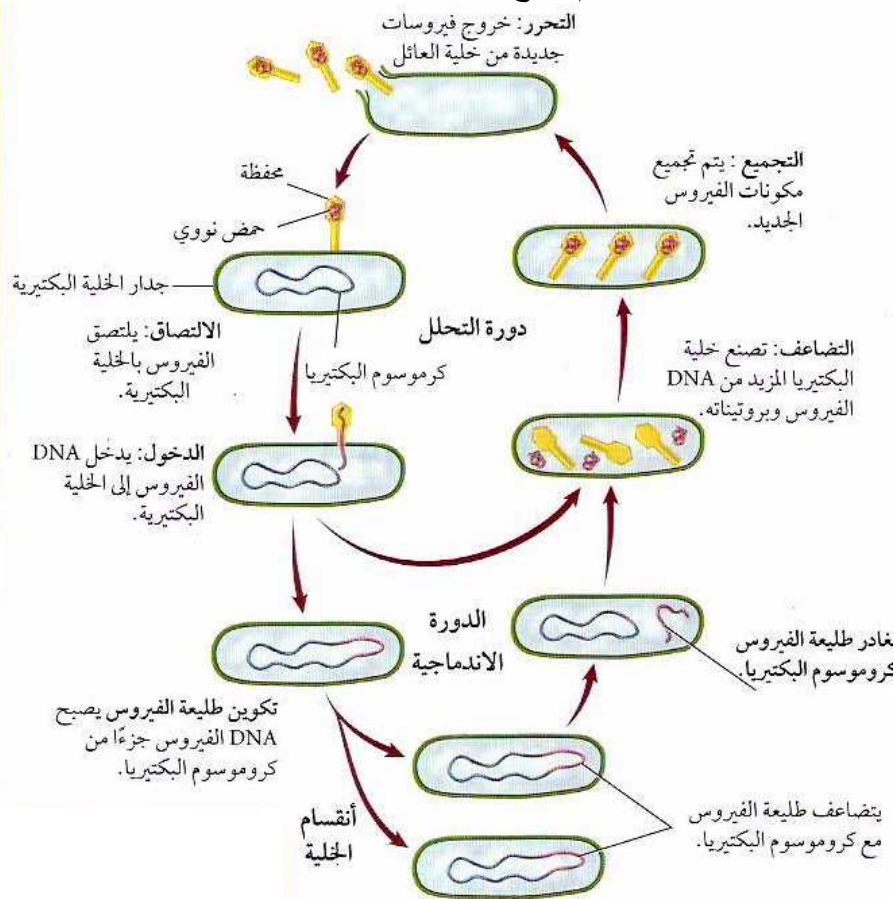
التحرر: خروج فيروسات جديدة من خلية العائل

محفظة

حمض نووي

التجميع : يتم تجميع مكونات الفيروس الجديد.

جدار الخلية البكتيرية

الالتصاق: يلتصق الفيروس بالخلية البكتيرية.

دورة التحلل

كروموسوم البكتيريا

التضاعف: تصنع خلية البكتيريا المزيد من DNA الفيروس وبروتيناته.

الدخول: يدخل DNA الفيروس إلى الخلية البكتيرية.

الدورة الاندماجية

يغادر طليعة الفيروس كروموسوم البكتيريا.

تكوين طليعة الفيروس يصبح DNA الفيروس جزءًا من كروموسوم البكتيريا.

انقسام الخلية

يتضاعف طليعة الفيروس مع كروموسوم البكتيريا.